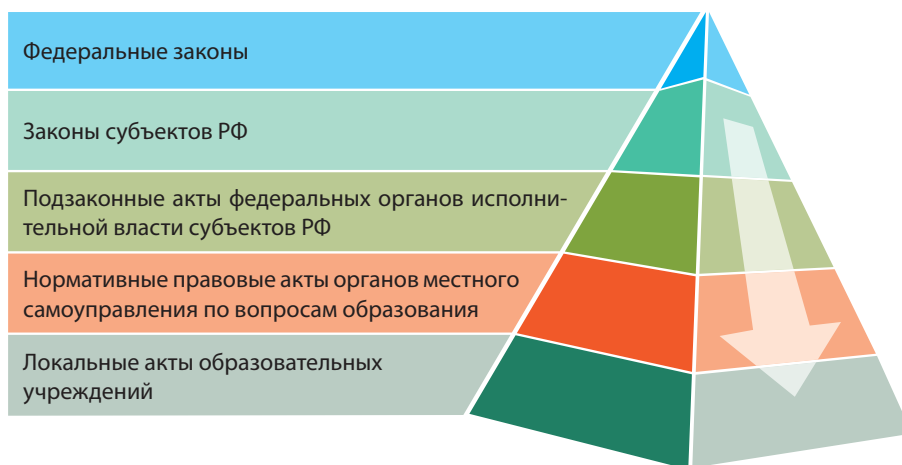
Федеральные законы

Законы субъектов РФ

Подзаконные акты федеральных органов исполнительной власти субъектов РФ

Нормативные правовые акты органов местного самоуправления по вопросам образования

Локальные акты образовательных учреждений